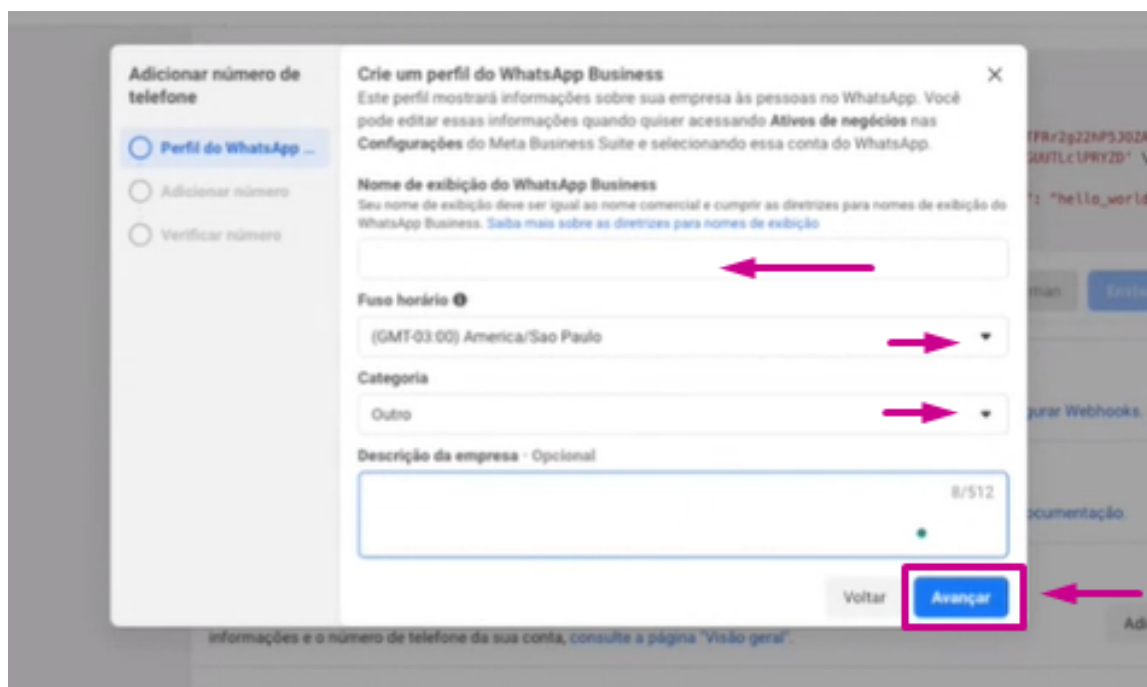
Adicionar número de telefone

Perfil do WhatsApp ...

Adicionar número

Verificar número

Crie um perfil do WhatsApp Business

Este perfil mostrará informações sobre sua empresa às pessoas no WhatsApp. Você pode editar essas informações quando quiser acessando **Ativos de negócios** nas **Configurações** do Meta Business Suite e selecionando essa conta do WhatsApp.

Nome de exibição do WhatsApp Business

Seu nome de exibição deve ser igual ao nome comercial e cumprir as diretrizes para nomes de exibição do WhatsApp Business. Saiba mais sobre as diretrizes para nomes de exibição

Fuso horário

(GMT-03:00) America/Sao Paulo

Categoria

Outro

Descrição da empresa · Opcional

8/512

Voltar

Avançar

informações e o número de telefone da sua conta, consulte a página "Visão geral".

TFRr2g22hP5J02A
GUTLclPRYZD"
": "hello_world
man
Envi
urar Webhooks.
ocumentação.
Ad